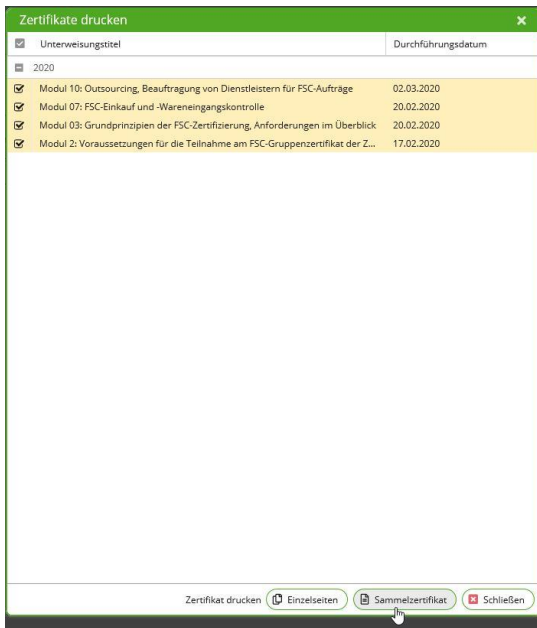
Zertifikate drucken

| Unterweisungstitel | Durchführungsdatum |
|---|---|
| 2020 | |
| Modul 10: Outsourcing, Beauftragung von Dienstleistern für FSC-Aufträge | 02.03.2020 |
| Modul 07: FSC-Einkauf und -Wareneingangskontrolle | 20.02.2020 |
| Modul 03: Grundprinzipien der FSC-Zertifizierung, Anforderungen im Überblick | 20.02.2020 |
| Modul 2: Voraussetzungen für die Teilnahme am FSC-Gruppenzertifikat der Z... | 17.02.2020 |

Zertifikat drucken Einzelseiten Sammelzertifikat Schließen